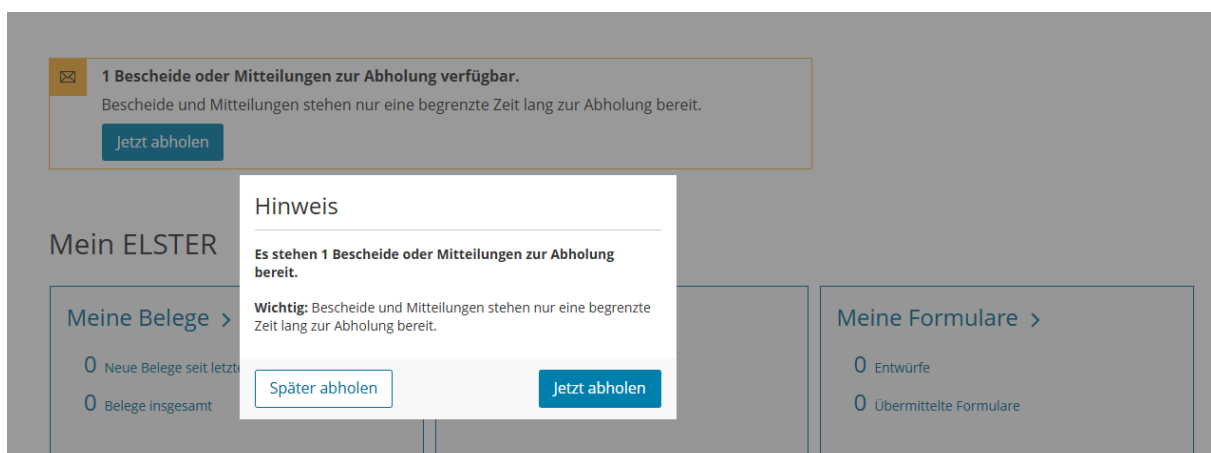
1 Bescheide oder Mitteilungen zur Abholung verfügbar.

Bescheide und Mitteilungen stehen nur eine begrenzte Zeit lang zur Abholung bereit.

Jetzt abholen

Mein ELSTER

Meine Belege >

0 Neue Belege seit letzt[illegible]

0 Belege insgesamt

Hinweis

**Es stehen 1 Bescheide oder Mitteilungen zur Abholung bereit.**

**Wichtig:** Bescheide und Mitteilungen stehen nur eine begrenzte Zeit lang zur Abholung bereit.

Später abholen

Jetzt abholen

Meine Formulare >

0 Entwürfe

0 Übermittelte Formulare